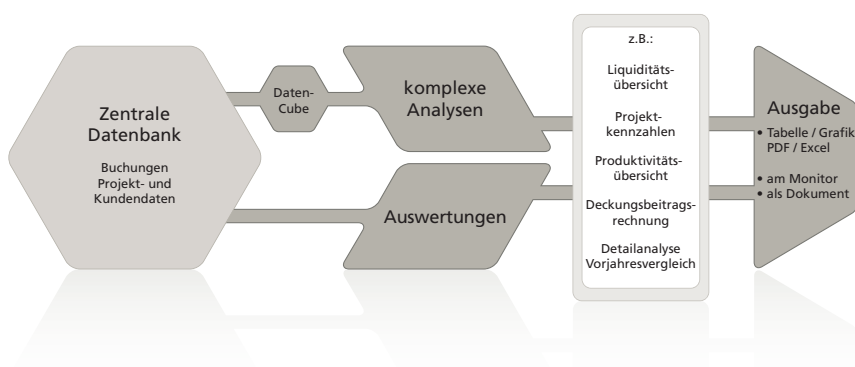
Zentrale Datenbank

Buchungen Projekt- und Kundendaten

Daten-Cube

komplexe Analysen

Auswertungen

z.B.:

Liquiditäts-übersicht

Projekt-kennzahlen

Produktivitäts-übersicht

Deckungsbeitrags-rechnung

Detailanalyse Vorjahresvergleich

Ausgabe

• Tabelle / Grafik PDF / Excel

• am Monitor
• als Dokument